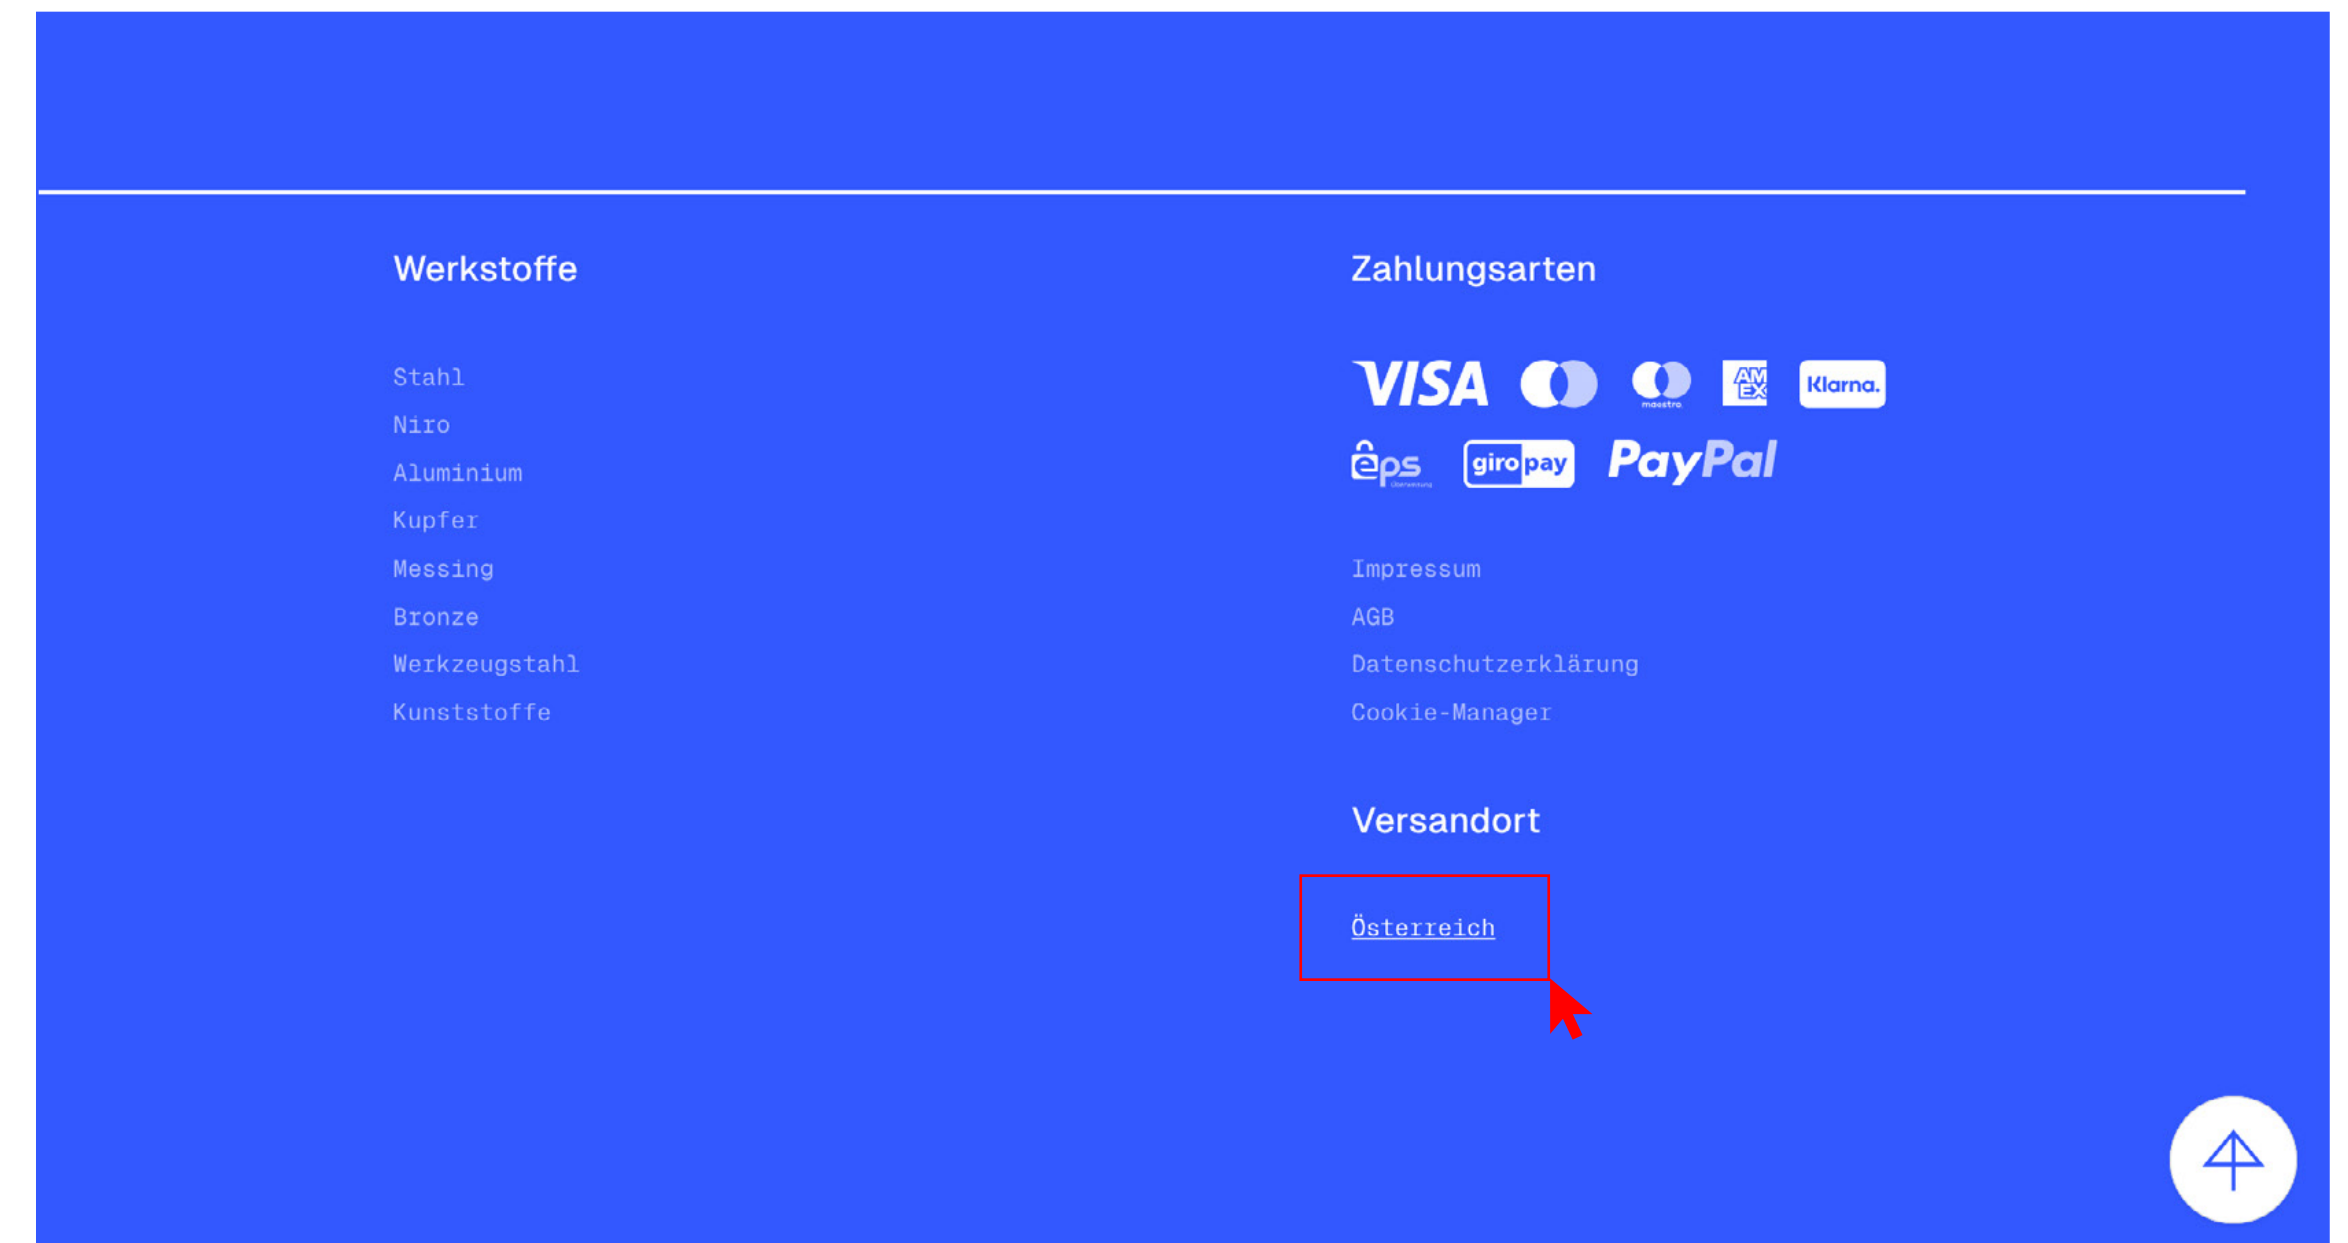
Werkstoffe

Stahl
Niro
Aluminium
Kupfer
Messing
Bronze
Werkzeugstahl
Kunststoffe

Zahlungsarten

VISA AM EX Klarna. eps giropay PayPal

Impressum
AGB
Datenschutzerklärung
Cookie-Manager

Versandort

Österreich